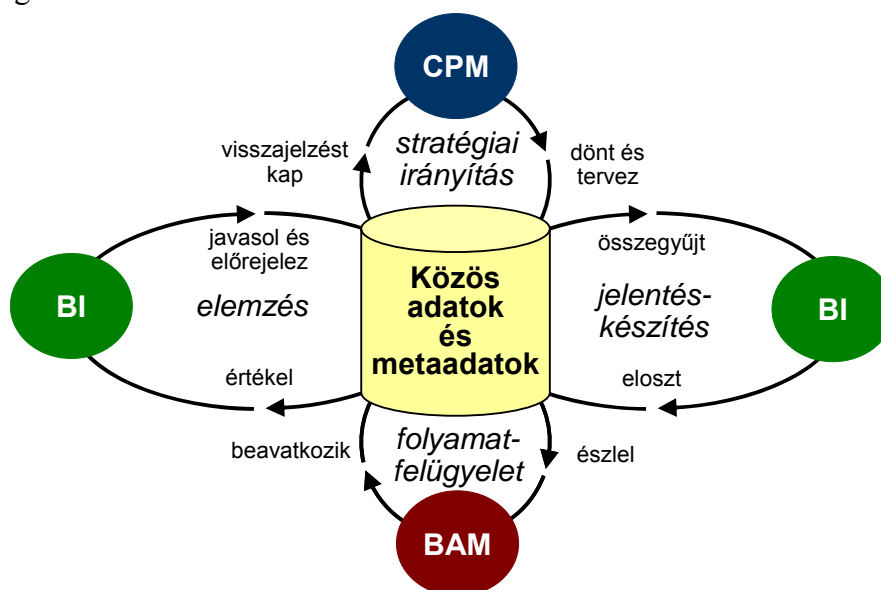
CPM

visszajelzést kap

stratégiai irányítás

dönt és tervez

javasol és előrejelez

összegyűjt

BI

elemzés

Közös adatok és metaadatok

jelentéskészítés

BI

értékel

eloszt

beavatkozik

folyamatfelügyelet

észlel

BAM